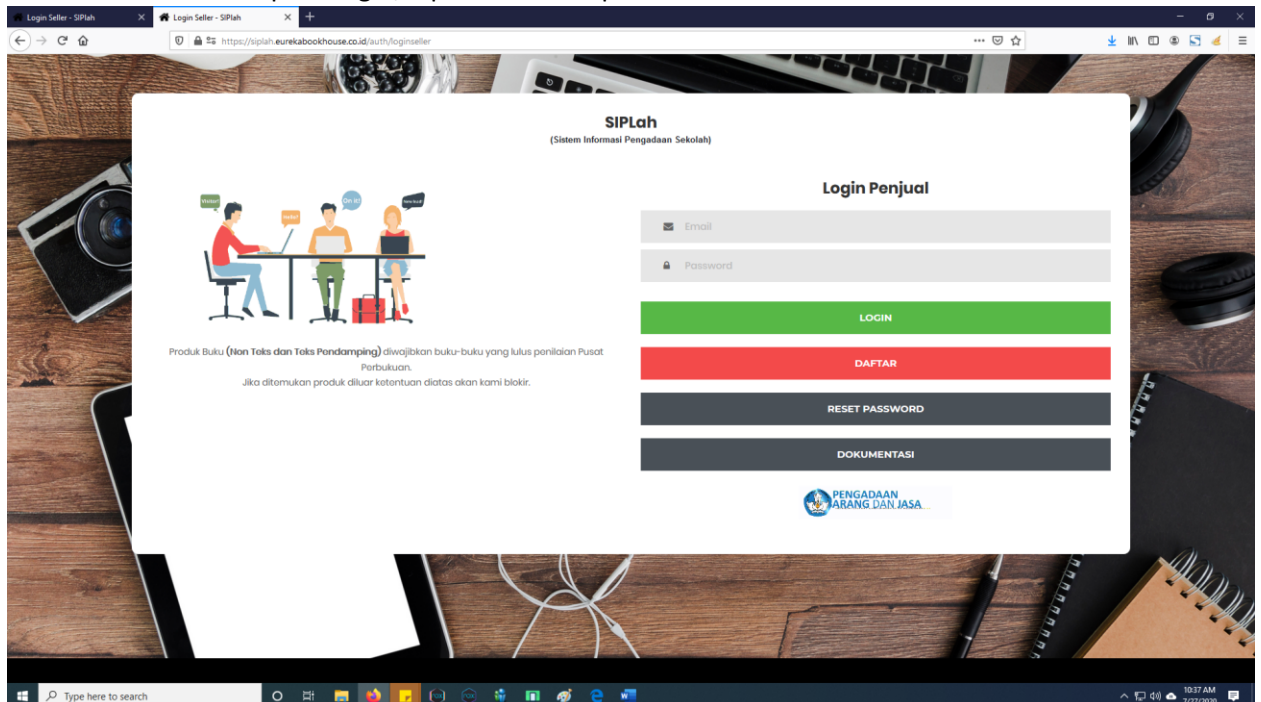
Login Seller - SIPlah
Login Seller - SIPlah
https://siplah.eurekabookhouse.co.id/auth/loginseller

SIPLah
(Sistem Informasi Pengadaan Sekolah)

Vision!
Invite!
On it!
New lead!

Produk Buku (Non Teks dan Teks Pendamping) diwajibkan buku-buku yang lulus penilaian Pusat Perbukuan.
Jika ditemukan produk diluar ketentuan diatas akan kami blokir.

Login Penjual

Email
Password

LOGIN
DAFTAR
RESET PASSWORD
DOKUMENTASI

PENGADAAN
BARANG DAN JASA

Type here to search
10:37 AM
7/27/2020